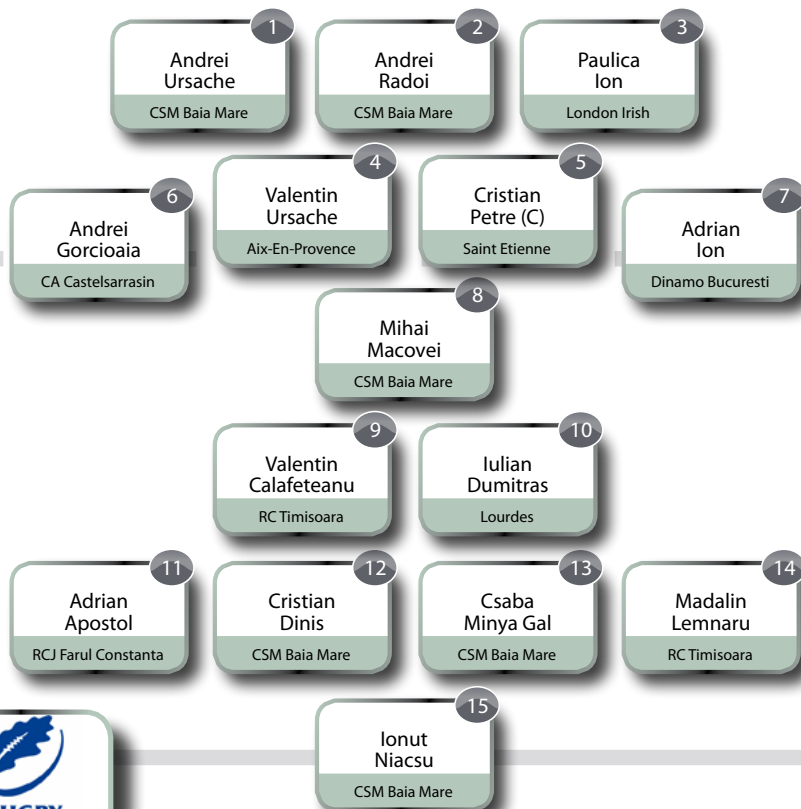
1
Andrei Ursache
CSM Baia Mare

2
Andrei Radoi
CSM Baia Mare

3
Paulica Ion
London Irish

4
Valentin Ursache
Aix-En-Provence

5
Cristian Petre (C)
Saint Etienne

6
Andrei Gorcioaia
CA Castelsarrasin

7
Adrian Ion
Dinamo Bucuresti

8
Mihai Macovei
CSM Baia Mare

9
Valentin Calafeteanu
RC Timisoara

10
Iulian Dumitras
Lourdes

11
Adrian Apostol
RCJ Farul Constanta

12
Cristian Dinis
CSM Baia Mare

13
Csaba Minya Gal
CSM Baia Mare

14
Madalin Lemnaru
RC Timisoara

15
Ionut Niacsu
CSM Baia Mare

RUGBY